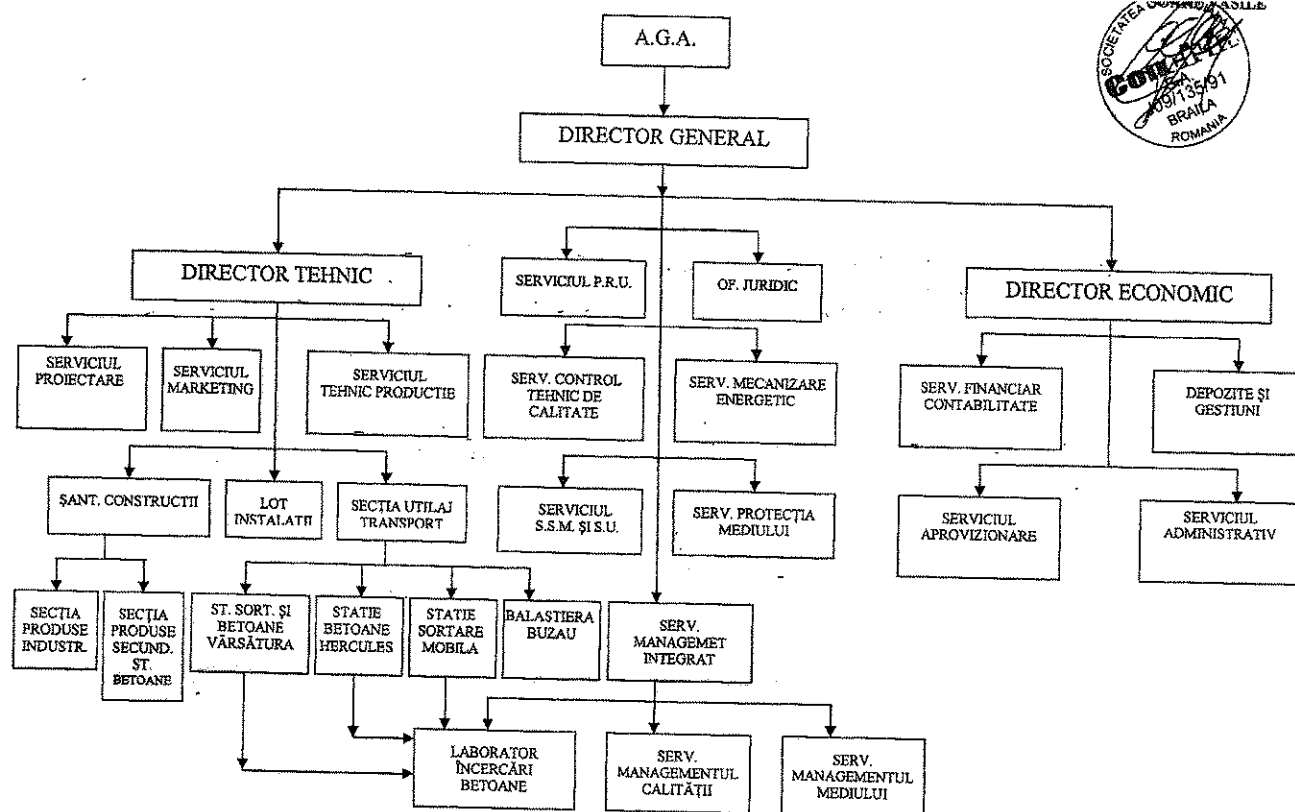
SOCIETATEA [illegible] COMPANIA SA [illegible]09/135/91 BRAILA ROMANIA

A.G.A.

DIRECTOR GENERAL

DIRECTOR TEHNIC

SERVICIUL P.R.U.

OF. JURIDIC

DIRECTOR ECONOMIC

SERVICIUL PROIECTARE

SERVICIUL MARKETING

SERVICIUL TEHNIC PRODUCTIE

SERV. CONTROL TEHNIC DE CALITATE

SERV. MECANIZARE ENERGETIC

SERV. FINANCIAR CONTABILITATE

DEPOZITE ŞI GESTIUNI

ŞANT. CONSTRUCTII

LOT INSTALATII

SECŢIA UTILAJ TRANSPORT

SERVICIUL S.S.M. ŞI S.U.

SERV. PROTECŢIA MEDIULUI

SERVICIUL APROVIZIONARE

SERVICIUL ADMINISTRATIV

SECŢIA PRODUSE INDUSTR.

SECŢIA PRODUSE SECUND. ST. BETOANE

ST. SORT. ŞI BETOANE VĂRSĂTURA

STATIE BETOANE HERCULES

STATIE SORTARE MOBILA

BALASTIERA BUZAU

SERV. MANAGEMET INTEGRAT

LABORATOR ÎNCERCĂRI BETOANE

SERV. MANAGEMENTUL CALITĂŢII

SERV. MANAGEMENTUL MEDIULUI